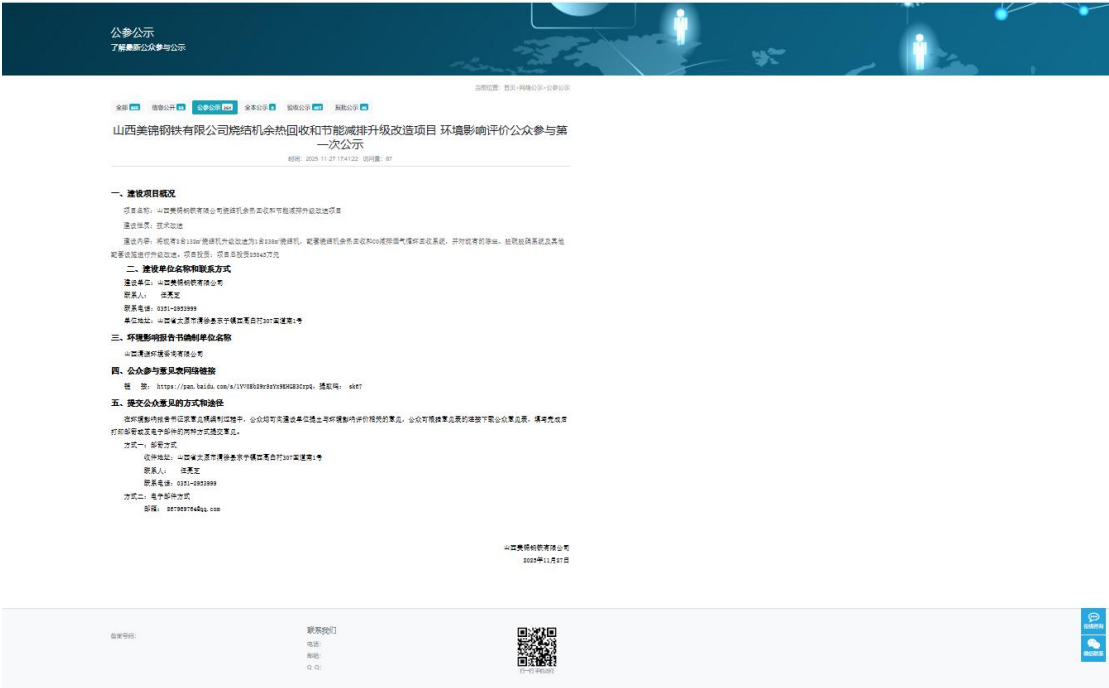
公参公示
了解最新公众参与公示

当前位置：首页>网络公示>公参公示

全部 信息公开 公参公示 全本公示 验收公示 院批公示

山西美锦钢铁有限公司烧结机余热回收和节能减排升级改造项目 环境影响评价公众参与第一次公示

时间：2025-11-27 17:41:22 访问量：87

一、建设项目概况

项目名称：山西美锦钢铁有限公司烧结机余热回收和节能减排升级改造项目

建设性质：技术改造

建设内容：将现有1台132m²烧结机升级改造为1台238m²烧结机，配套烧结机余热回收和CO减排烟气循环系统，并对现有的除尘、脱硫脱硝系统及其他配套设施进行升级改造。项目投资：项目总投资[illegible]万元

二、建设单位名称和联系方式

建设单位：山西美锦钢铁有限公司

联系人： 任英宏

联系电话：0351-2953999

单位地址：山西省太原市清徐县东于镇阳高白村307国道南1号

三、环境影响报告书编制单位名称

山西清洁环境咨询有限公司

四、公众参与意见表网络链接

链 接：https://pan.baidu.com/s/1YY8Sb28r8zYz9EHGB3Czpq，提取码：sk67

五、提交公众意见的方式和途径

在环境影响报告书征求意见稿编制过程中，公众均可向建设单位提出与环境影响评价相关的意见，公众可通过意见表的链接下载公众意见表，填写完成后打印邮寄或发电子邮件的两种方式提交意见。

方式一：邮寄方式

收件地址：山西省太原市清徐县东于镇阳高白村307国道南1号

联系人： 任英宏

联系电话：0351-2953999

方式二：电子邮件方式

邮箱：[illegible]@qq.com

山西美锦钢铁有限公司
2025年11月27日

备案号码：

联系我们
电话：
邮箱：
Q Q:

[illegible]

在线咨询
微信联系